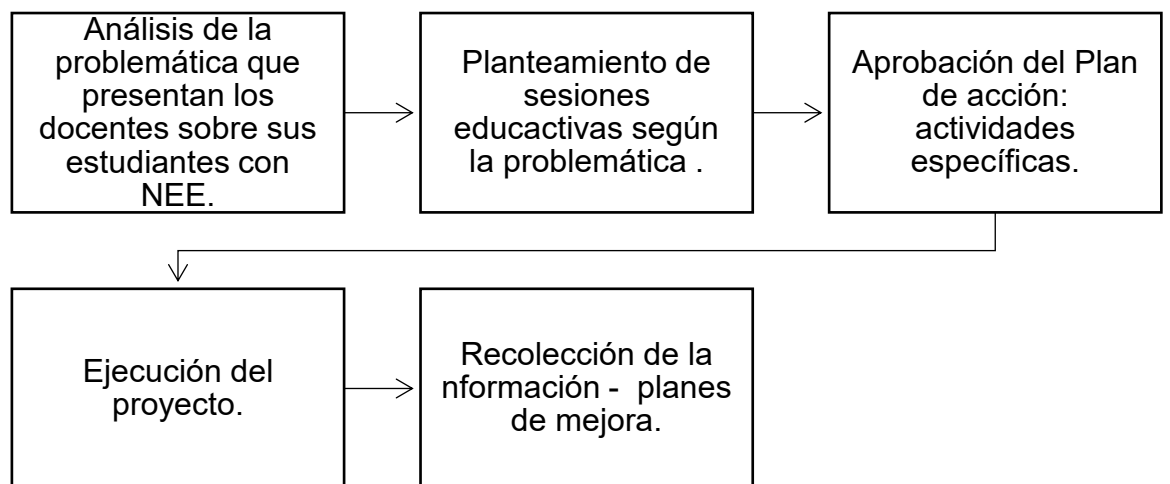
Análisis de la problemática que presentan los docentes sobre sus estudiantes con NEE.

Planteamiento de sesiones educactivas según la problemática .

Aprobación del Plan de acción: actividades específicas.

Ejecución del proyecto.

Recolección de la nformación - planes de mejora.